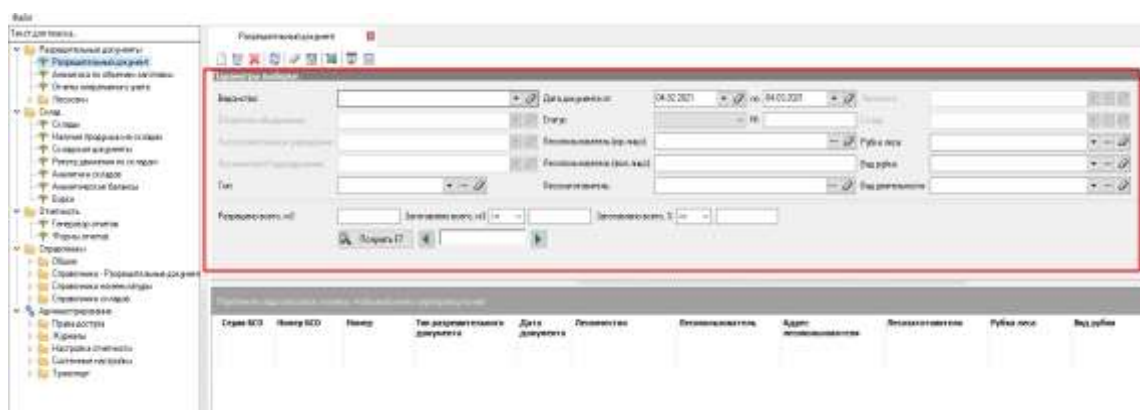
Файл

Текст для поиска...

Разрешительные документы
Разрешительный документ
Аннулировать объемов заготовки
Отчеты о движении учета
Лесосеки
Склад
Склады
Наличие продукции на складах
Складские документы
Регистр движения по складам
Аналитика складов
Аналитические балансы
Баланс
Отчетность
Генератор отчетов
Формы отчетов
Справочники
Общие
Справочники - Разрешительные документы
Справочники лесопользования
Справочники складов
Администрирование
Права доступа
Журналы
Настройка отчетности
Системные настройки
Транспорт

Разрешительный документ

Параметры выборки

Ведомство
Дата документа от 04.02.2021 по 04.03.2021
Статус
Лесопользователь (юр. лицо)
Рубка леса
Лесопользователь (физ. лицо)
Вид рубки
Лесозаготовитель
Вид деятельности
Тип
Разрешено всего, м3
Заготовлено всего, м3
Заготовлено всего, %
Открыть F7

Серия ВСО | Номер ВСО | Номер | Тип разрешительного документа | Дата документа | Лесничество | Лесопользователь | Адрес лесопользователя | Лесозаготовитель | Рубка леса | Вид рубки